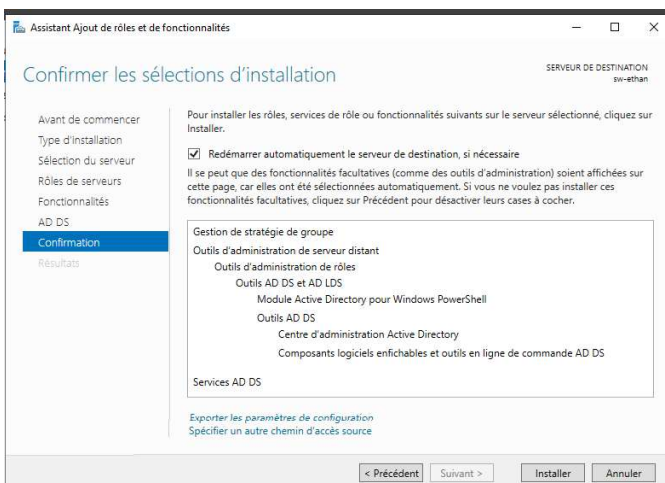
Assistant Ajout de rôles et de fonctionnalités

Confirmer les sélections d'installation

SERVEUR DE DESTINATION
sw-ethan

Avant de commencer
Type d'installation
Sélection du serveur
Rôles de serveurs
Fonctionnalités
AD DS
Confirmation
Résultats

Pour installer les rôles, services de rôle ou fonctionnalités suivants sur le serveur sélectionné, cliquez sur Installer.

Redémarrer automatiquement le serveur de destination, si nécessaire

Il se peut que des fonctionnalités facultatives (comme des outils d'administration) soient affichées sur cette page, car elles ont été sélectionnées automatiquement. Si vous ne voulez pas installer ces fonctionnalités facultatives, cliquez sur Précédent pour désactiver leurs cases à cocher.

Gestion de stratégie de groupe
Outils d'administration de serveur distant
Outils d'administration de rôles
Outils AD DS et AD LDS
Module Active Directory pour Windows PowerShell
Outils AD DS
Centre d'administration Active Directory
Composants logiciels enfichables et outils en ligne de commande AD DS

Services AD DS

Exporter les paramètres de configuration
Spécifier un autre chemin d'accès source

< Précédent
Suivant >
Installer
Annuler